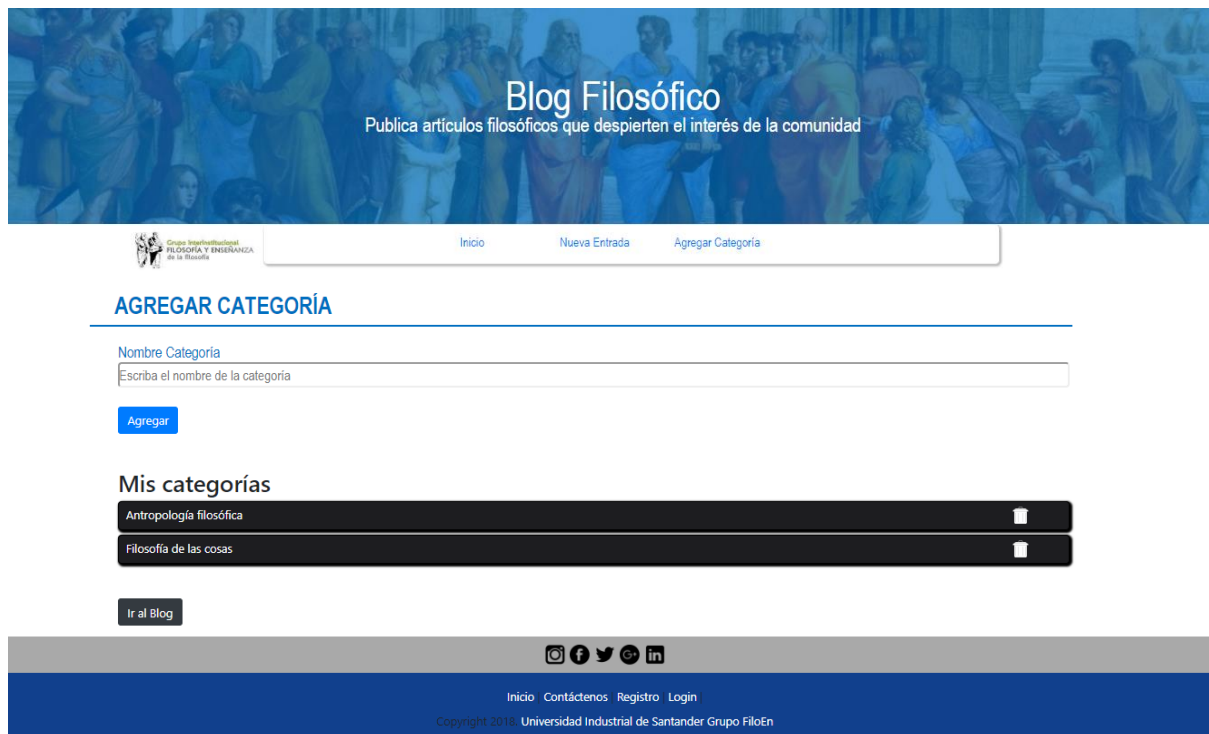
Blog Filosófico
Publica artículos filosóficos que despierten el interés de la comunidad

Grupo Interinstitucional FILOSOFÍA Y ENSEÑANZA de la filosofía

Inicio Nueva Entrada Agregar Categoría

AGREGAR CATEGORÍA

Nombre Categoria
Escriba el nombre de la categoria

Agregar

Mis categorías

Antropología filosófica

Filosofía de las cosas

Ir al Blog

Inicio Contáctenos Registro Login

Copyright 2018. Universidad Industrial de Santander Grupo FiloEn